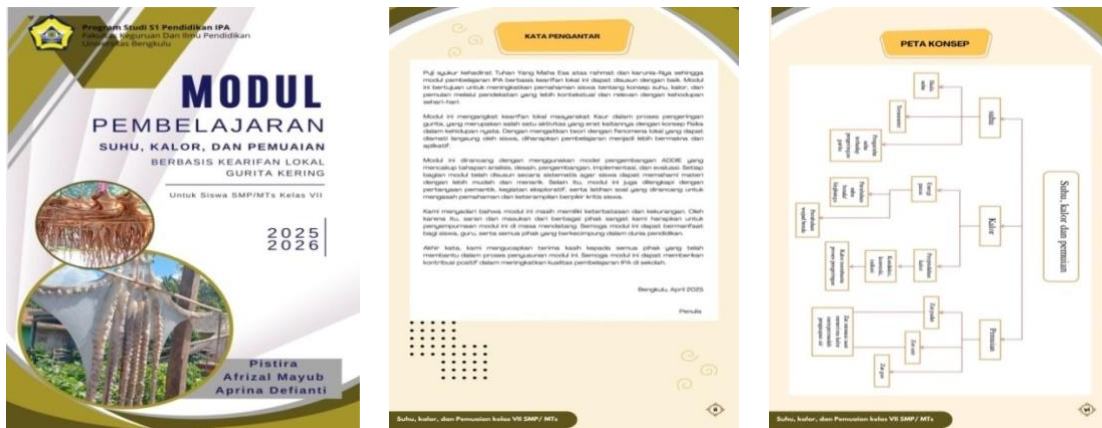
Program Studi S1 Pendidikan IPA
Fakultas Keguruan Dan Ilmu Pendidikan
Universitas Bengkulu

MODUL
PEMBELAJARAN
SUHU, KALOR, DAN PEMUAIAN
BERBASIS KEARIFAN LOKAL GURITA KERING

Untuk Siswa SMP/MTs Kelas VII

2025
2026

Pistira
Afrizal Mayub
Aprina Defianti

KATA PENGANTAR

Puji syukur kehadirat Tuhan Yang Maha Esa atas rahmat dan karunia-Nya sehingga modul pembelajaran IPA berbasis kearifan lokal ini dapat disusun dengan baik. Modul ini bertujuan untuk meningkatkan pemahaman siswa tentang konsep suhu, kalor, dan pemuaian melalui pendekatan yang lebih kontekstual dan relevan dengan kehidupan sehari-hari.

Modul ini mengangkat kearifan lokal masyarakat Kaur dalam proses pengeringan gurita, yang merupakan salah satu aktivitas yang erat kaitannya dengan konsep fisika dalam kehidupan nyata. Dengan mengaitkan teori dengan fenomena lokal yang dapat diamati langsung oleh siswa, diharapkan pembelajaran menjadi lebih bermakna dan aplikatif.

Modul ini dirancang dengan menggunakan model pengembangan ADDIE yang mencakup tahapan analisis, desain, pengembangan, implementasi, dan evaluasi. Setiap bagian modul telah disusun secara sistematis agar siswa dapat memahami materi dengan lebih mudah dan menarik. Selain itu, modul ini juga dilengkapi dengan pertanyaan pemantik, kegiatan eksploratif, serta latihan soal yang dirancang untuk mengasah pemahaman dan keterampilan berpikir kritis siswa.

Kami menyadari bahwa modul ini masih memiliki keterbatasan dan kekurangan. Oleh karena itu, saran dan masukan dari berbagai pihak sangat kami harapkan untuk penyempurnaan modul ini di masa mendatang. Semoga modul ini dapat bermanfaat bagi siswa, guru, serta semua pihak yang berkecimpung dalam dunia pendidikan.

Akhir kata, kami mengucapkan terima kasih kepada semua pihak yang telah membantu dalam proses penyusunan modul ini. Semoga modul ini dapat memberikan kontribusi positif dalam meningkatkan kualitas pembelajaran IPA di sekolah.

Bengkulu, April 2025

Penulis

Suhu, Kalor, dan Pemuaian kelas VII SMP/ MTs
ii

PETA KONSEP

Suhu, kalor dan pemuaian
Suhu
Skala suhu
Termometer
Pengaruh suhu terhadap pengeringan gurita
Kalor
Energi panas
Perpindahan kalor
Perubahan wujud benda
Perubahan wujud benda
Kalor pada proses pengeringan
Konduksi, konveksi, radiasi
Pemuaian
Zat padat
Zat cair
Zat gas
Zat tersusun oleh partikel
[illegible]

Suhu, Kalor, dan Pemuaian kelas VII SMP/ MTs
vi